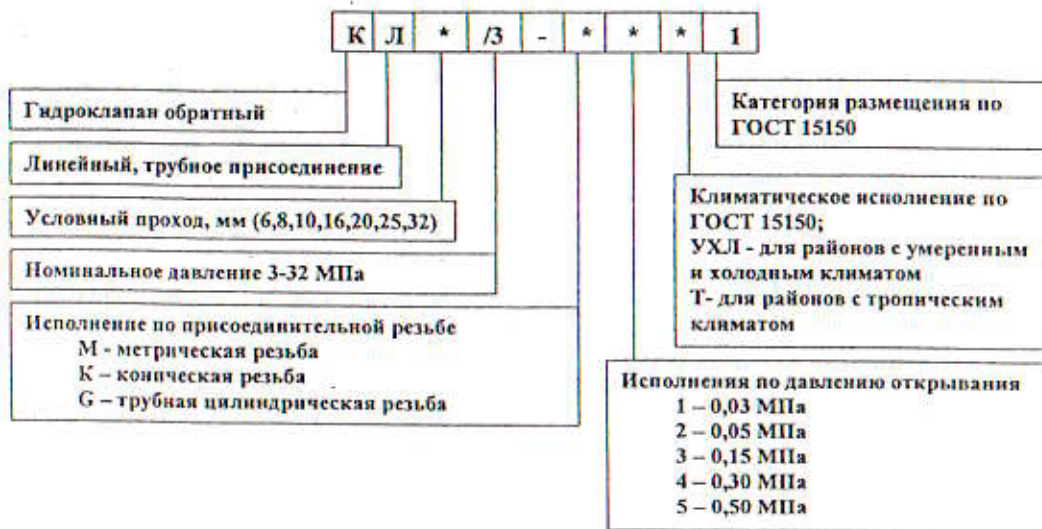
| К | Л | * | /3 | - | * | * | * | 1 |
|---|---|---|---|---|---|---|---|---|

Гидроклапан обратный

Линейный, трубное присоединение

Условный проход, мм (6,8,10,16,20,25,32)

Номинальное давление 3-32 МПа

Исполнение по присоединительной резьбе
М - метрическая резьба
К – коническая резьба
G – трубная цилиндрическая резьба

Категория размещения по ГОСТ 15150

Климатическое исполнение по ГОСТ 15150;
УХЛ - для районов с умеренным и холодным климатом
Т- для районов с тропическим климатом

Исполнения по давлению открывания
1 – 0,03 МПа
2 – 0,05 МПа
3 – 0,15 МПа
4 – 0,30 МПа
5 – 0,50 МПа